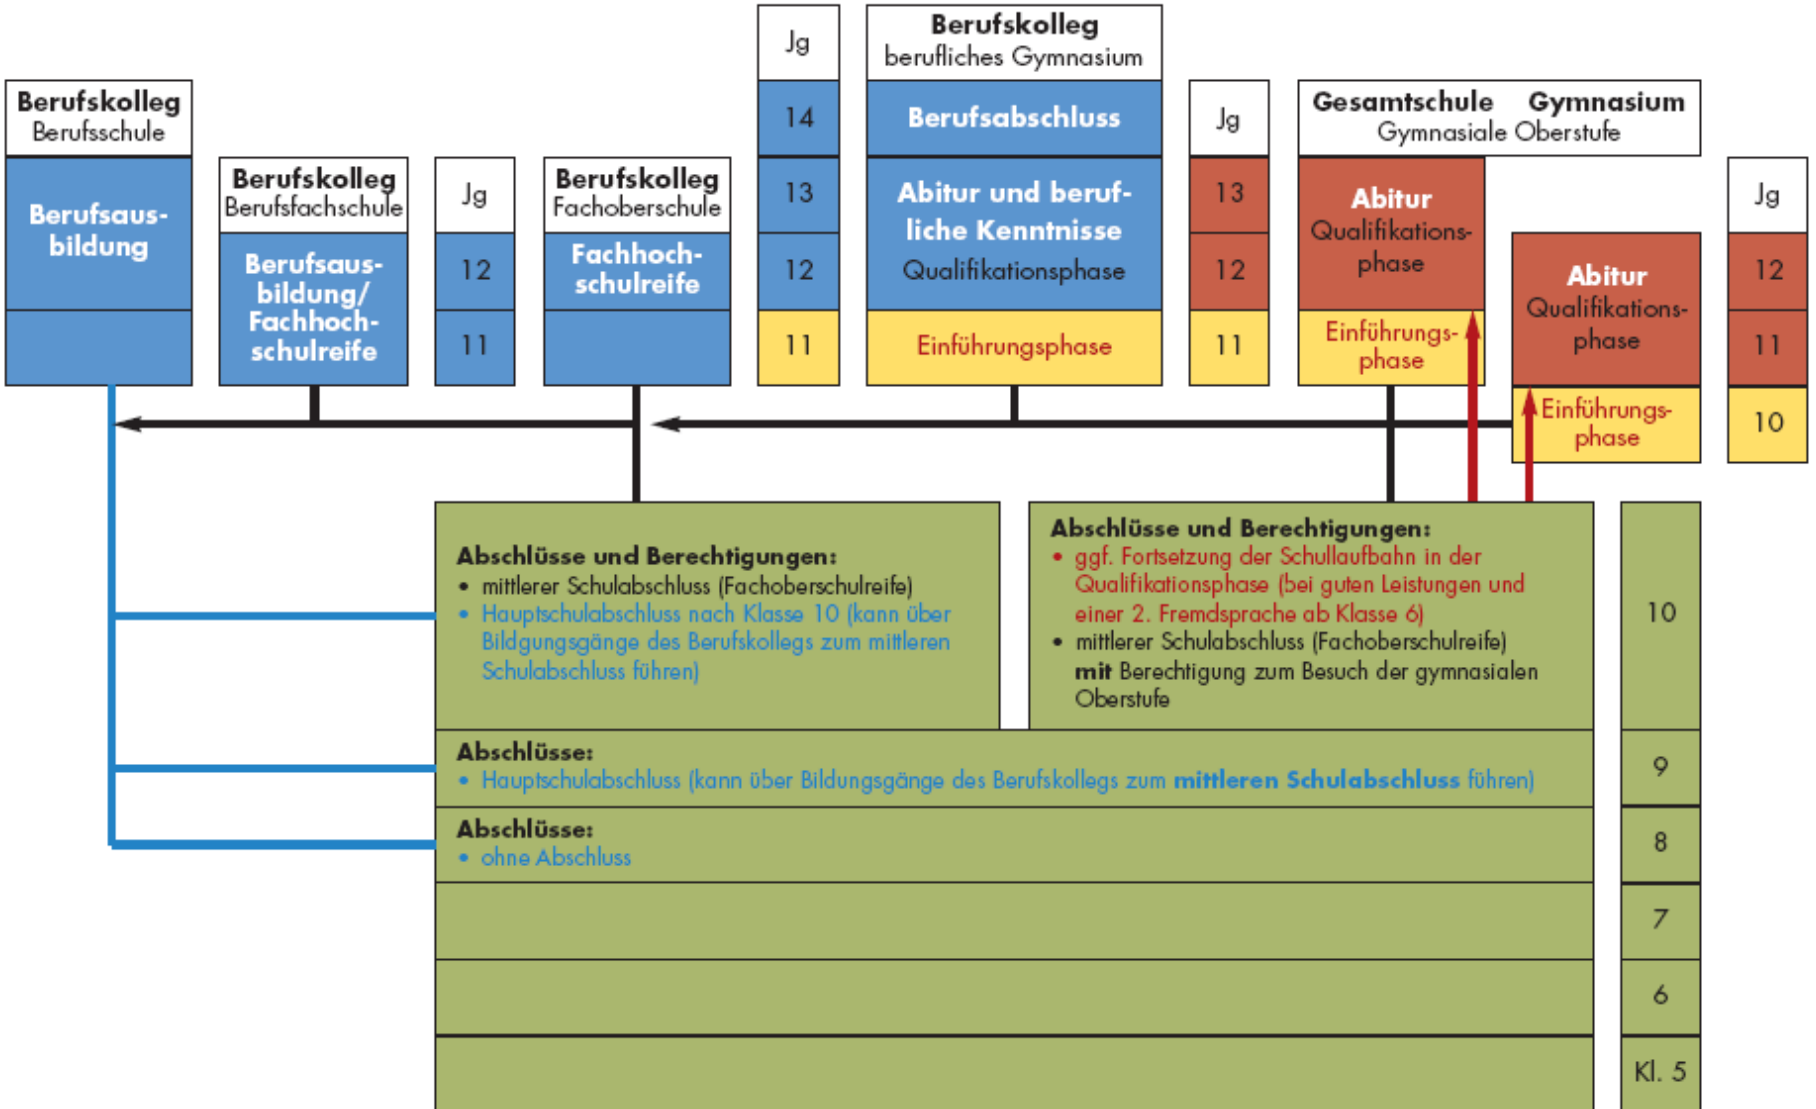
Berufskolleg
Berufsschule

Berufsausbildung

Berufskolleg
Berufsfachschule

Berufsausbildung/ Fachhochschulreife

Jg
12
11

Berufskolleg
Fachoberschule

Fachhochschulreife

Jg
14
13
12
11

Berufskolleg
berufliches Gymnasium

Berufsabschluss

Abitur und berufliche Kenntnisse
Qualifikationsphase

Einführungsphase

Jg
13
12
11

Gesamtschule Gymnasium
Gymnasiale Oberstufe

Abitur
Qualifikationsphase

Einführungsphase

Abitur
Qualifikationsphase

Einführungsphase

Jg
12
11
10

Abschlüsse und Berechtigungen:
• mittlerer Schulabschluss (Fachoberschulreife)
• Hauptschulabschluss nach Klasse 10 (kann über Bildungsgänge des Berufskollegs zum mittleren Schulabschluss führen)

Abschlüsse und Berechtigungen:
• ggf. Fortsetzung der Schullaufbahn in der Qualifikationsphase (bei guten Leistungen und einer 2. Fremdsprache ab Klasse 6)
• mittlerer Schulabschluss (Fachoberschulreife) mit Berechtigung zum Besuch der gymnasialen Oberstufe

10

Abschlüsse:
• Hauptschulabschluss (kann über Bildungsgänge des Berufskollegs zum mittleren Schulabschluss führen)

9

Abschlüsse:
• ohne Abschluss

8

7

6

Kl. 5